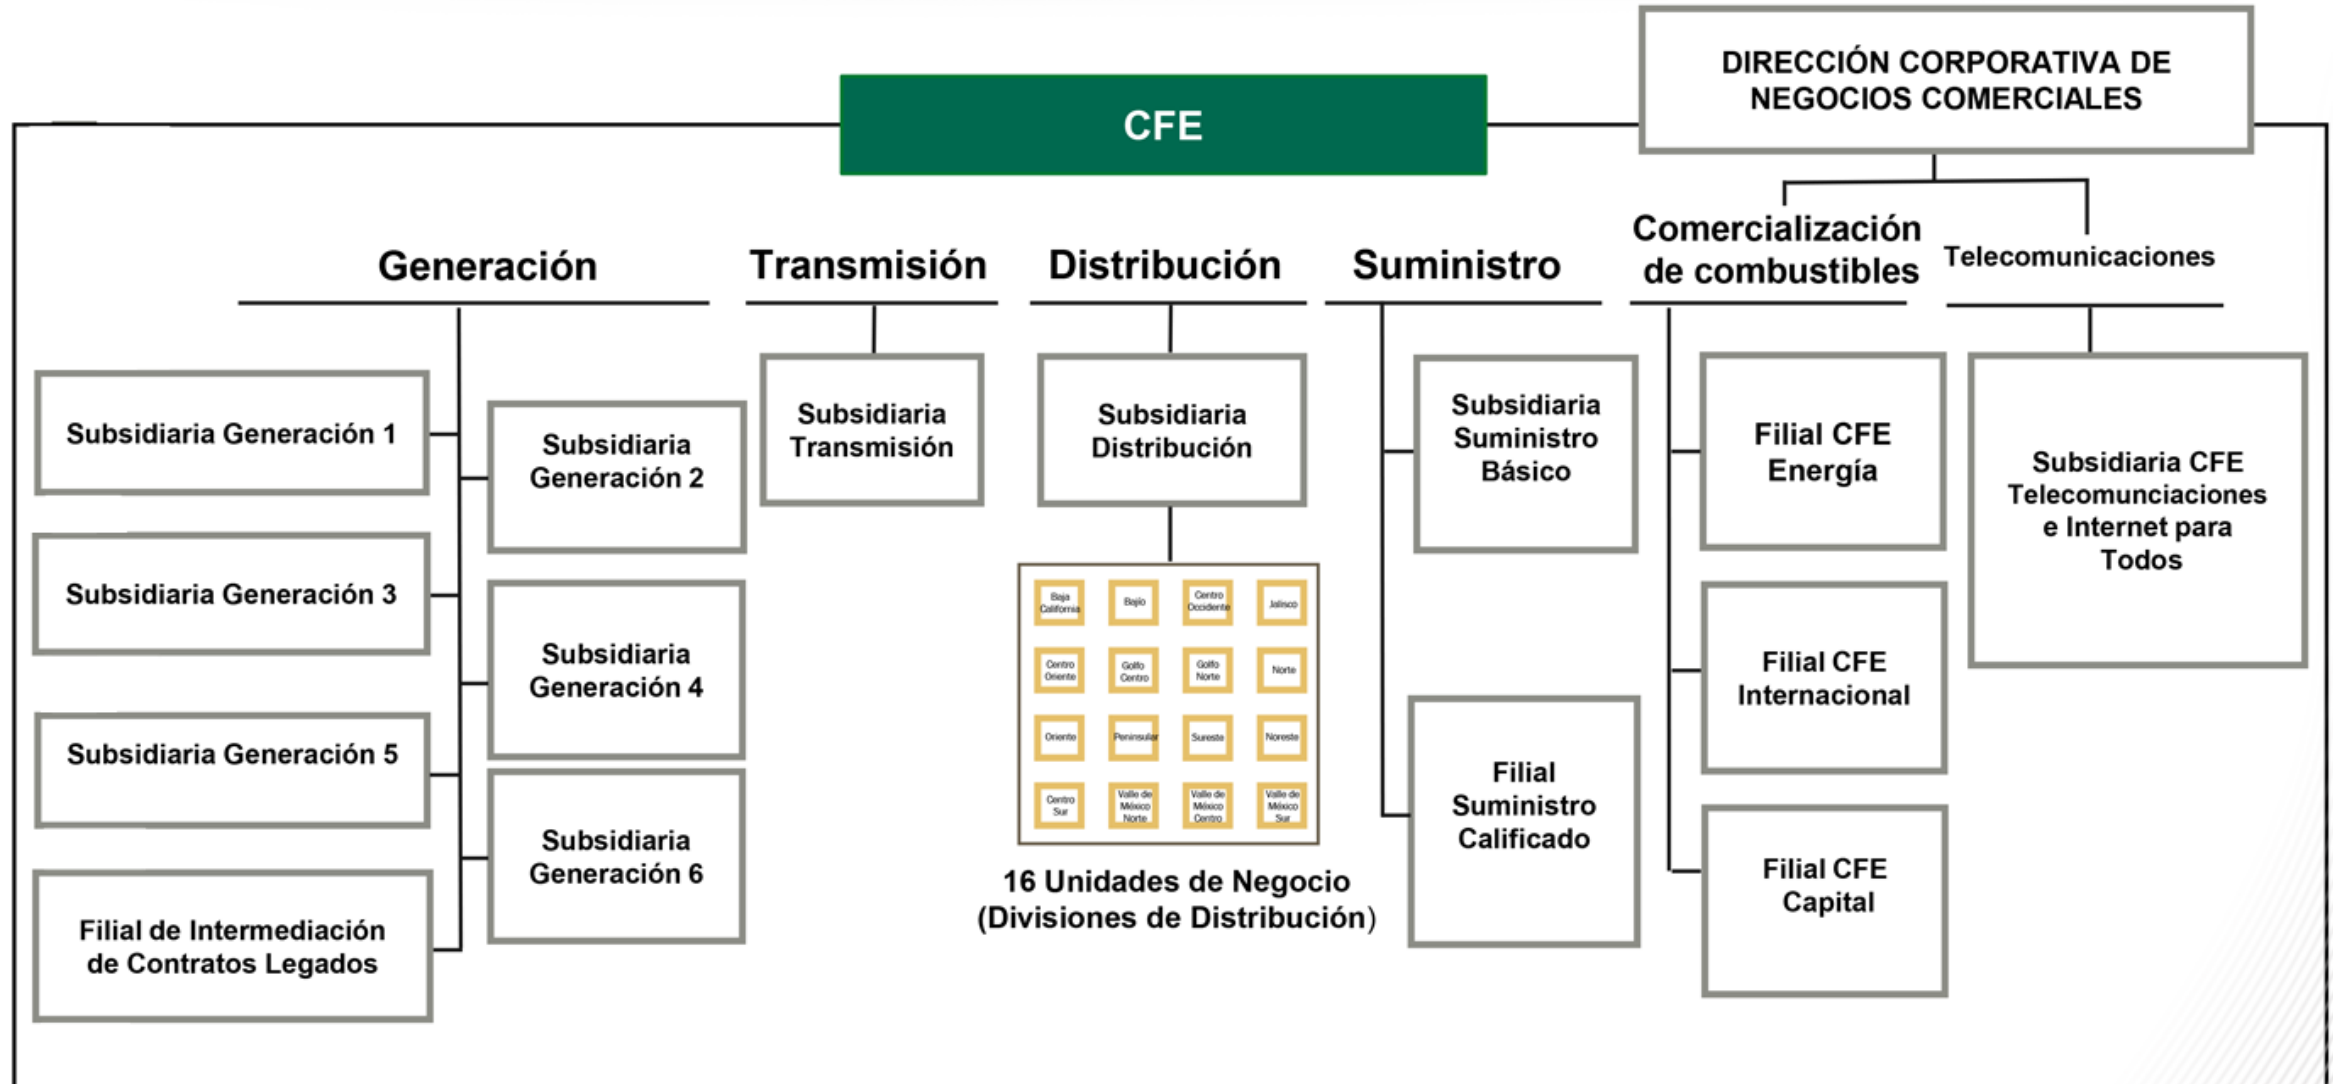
CFE

DIRECCIÓN CORPORATIVA DE NEGOCIOS COMERCIALES

Generación

Subsidiaria Generación 1

Subsidiaria Generación 2

Subsidiaria Generación 3

Subsidiaria Generación 4

Subsidiaria Generación 5

Subsidiaria Generación 6

Filial de Intermediación de Contratos Legados

Transmisión

Subsidiaria Transmisión

Distribución

Subsidiaria Distribución

Baja California
Bajío
Centro Occidente
Jalisco
Centro Oriente
Golfo Centro
Golfo Norte
Norte
Oriente
Peninsular
Sureste
Noreste
Centro Sur
Valle de México Norte
Valle de México Centro
Valle de México Sur

16 Unidades de Negocio (Divisiones de Distribución)

Suministro

Subsidiaria Suministro Básico

Filial Suministro Calificado

Comercialización de combustibles

Filial CFE Energía

Filial CFE Internacional

Filial CFE Capital

Telecomunicaciones

Subsidiaria CFE Telecomunciaciones e Internet para Todos